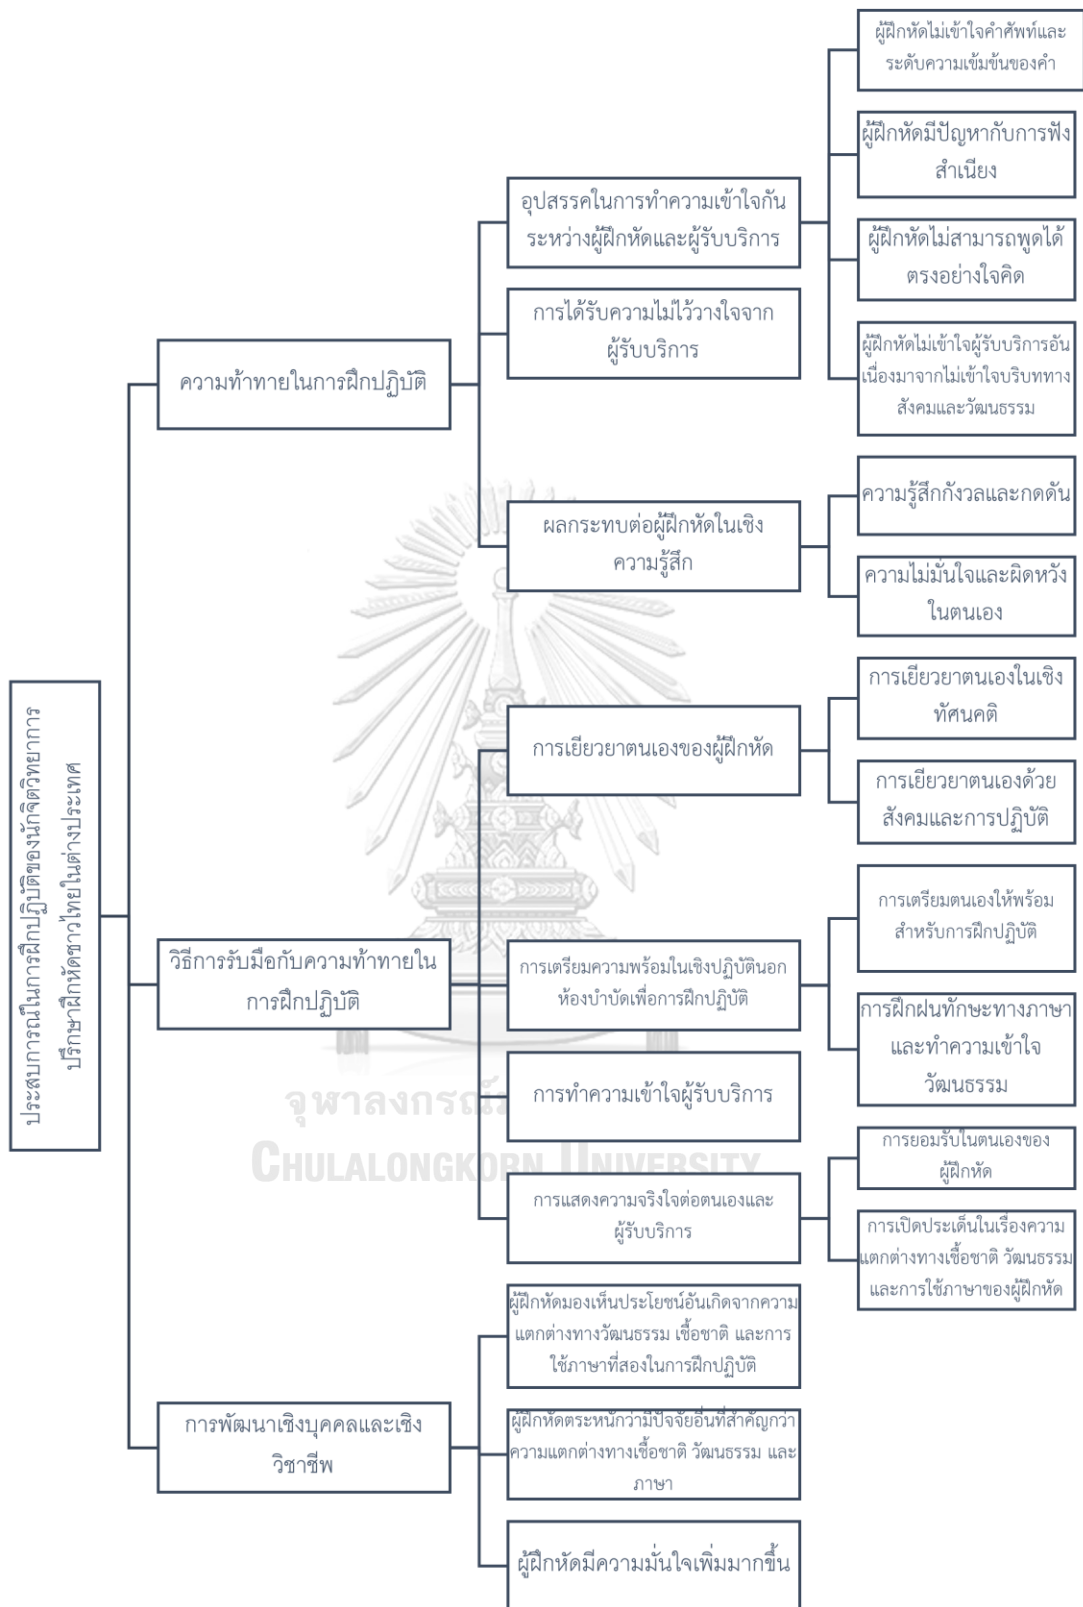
ประสบการณ์ในการฝึกปฏิบัติของนักจิตวิทยาการปรึกษาฝึกหัดชาวไทยในต่างประเทศ

ความท้าทายในการฝึกปฏิบัติ

อุปสรรคในการทำความเข้าใจกันระหว่างผู้ฝึกหัดและผู้รับบริการ

ผู้ฝึกหัดไม่เข้าใจคำศัพท์และระดับความเข้มข้นของคำ

ผู้ฝึกหัดมีปัญหากับการฟังสำเนียง

ผู้ฝึกหัดไม่สามารถพูดได้ตรงอย่างใจคิด

ผู้ฝึกหัดไม่เข้าใจผู้รับบริการอันเนื่องมาจากไม่เข้าใจบริบททางสังคมและวัฒนธรรม

การได้รับความไม่ไว้วางใจจากผู้รับบริการ

ผลกระทบต่อผู้ฝึกหัดในเชิงความรู้สึก

ความรู้สึกกังวลและกดดัน

ความไม่มั่นใจและผิดหวังในตนเอง

วิธีการรับมือกับความท้าทายในการฝึกปฏิบัติ

การเยียวยาตนเองของผู้ฝึกหัด

การเยียวยาตนเองในเชิงทัศนคติ

การเยียวยาตนเองด้วยสังคมและการปฏิบัติ

การเตรียมความพร้อมในเชิงปฏิบัตินอกห้องบำบัดเพื่อการฝึกปฏิบัติ

การเตรียมตนเองให้พร้อมสำหรับการฝึกปฏิบัติ

การฝึกฝนทักษะทางภาษาและทำความเข้าใจวัฒนธรรม

การทำความเข้าใจผู้รับบริการ

การแสดงความจริงใจต่อตนเองและผู้รับบริการ

การยอมรับในตนเองของผู้ฝึกหัด

การเปิดประเด็นในเรื่องความแตกต่างทางเชื้อชาติ วัฒนธรรม และการใช้ภาษาของผู้ฝึกหัด

การพัฒนาเชิงบุคคลและเชิงวิชาชีพ

ผู้ฝึกหัดมองเห็นประโยชน์อันเกิดจากความแตกต่างทางวัฒนธรรม เชื้อชาติ และการใช้ภาษาที่สองในการฝึกปฏิบัติ

ผู้ฝึกหัดตระหนักว่ามีปัจจัยอื่นที่สำคัญกว่าความแตกต่างทางเชื้อชาติ วัฒนธรรม และภาษา

ผู้ฝึกหัดมีความมั่นใจเพิ่มมากขึ้น

จุฬาลงกรณ์
CHULALONGKORN UNIVERSITY